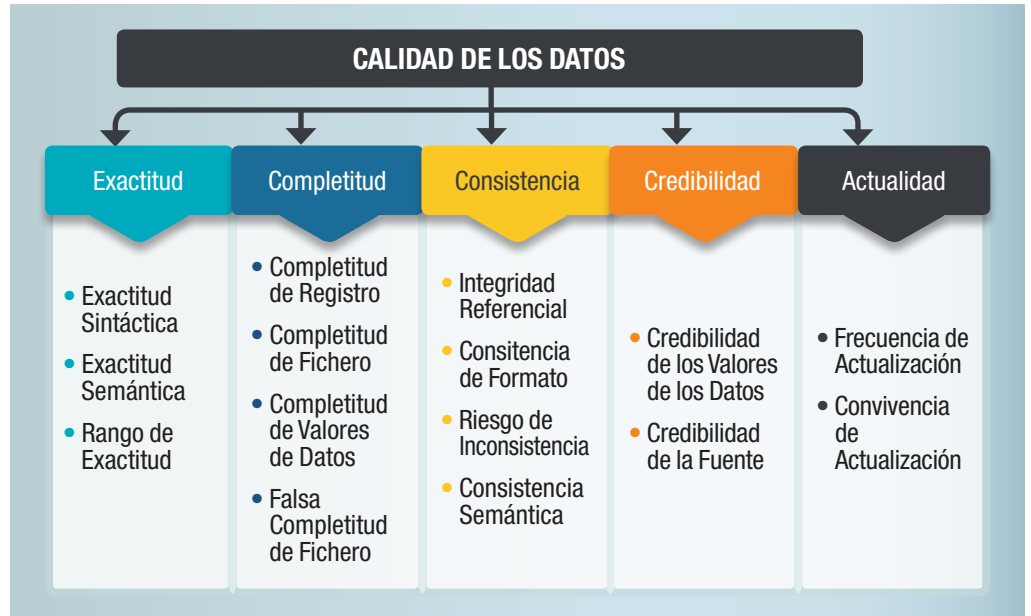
CALIDAD DE LOS DATOS

Exactitud

- Exactitud Sintáctica
- Exactitud Semántica
- Rango de Exactitud

Completitud

- Completitud de Registro
- Completitud de Fichero
- Completitud de Valores de Datos
- Falsa Completitud de Fichero

Consistencia

- Integridad Referencial
- Consitencia de Formato
- Riesgo de Inconsistencia
- Consistencia Semántica

Credibilidad

- Credibilidad de los Valores de los Datos
- Credibilidad de la Fuente

Actualidad

- Frecuencia de Actualización
- Convivencia de Actualización